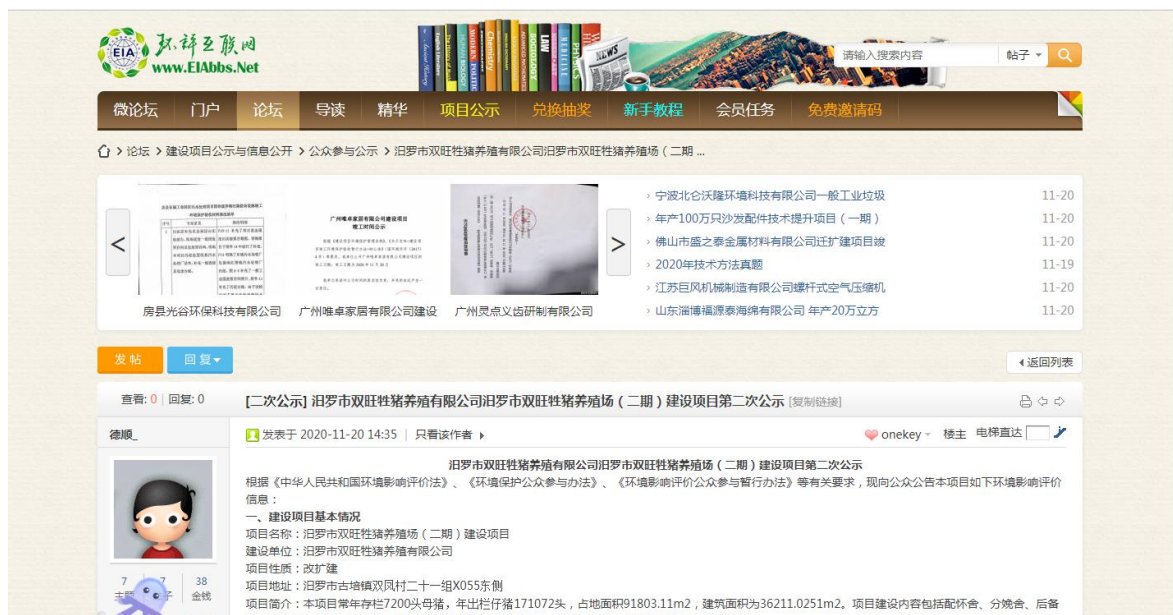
环评互联网
www.EIAbbs.Net

请输入搜索内容
帖子

微论坛 门户 论坛 导读 精华 项目公示 兑换抽奖 新手教程 会员任务 免费邀请码

论坛 › 建设项目公示与信息公开 › 公众参与公示 › 汨罗市双旺牲猪养殖有限公司汨罗市双旺牲猪养殖场（二期 ...

房县光谷环保科技有限公司
广州唯卓家居有限公司建设
广州灵点义齿研制有限公司

宁波北仑沃隆环境科技有限公司一般工业垃圾 11-20
年产100万只沙发配件技术提升项目（一期） 11-20
佛山市盛之泰金属材料有限公司迁扩建项目竣 11-20
2020年技术方法真题 11-19
江苏巨风机械制造有限公司螺杆式空气压缩机 11-20
山东淄博福源泰海绵有限公司 年产20万立方 11-20

发帖 回复
返回列表

查看: 0 | 回复: 0
[二次公示] 汨罗市双旺牲猪养殖有限公司汨罗市双旺牲猪养殖场（二期）建设项目第二次公示 [复制链接]

德顺_
发表于 2020-11-20 14:35 | 只看该作者
onekey 楼主 电梯直达

7 主题 7 38 金钱

汨罗市双旺牲猪养殖有限公司汨罗市双旺牲猪养殖场（二期）建设项目第二次公示
根据《中华人民共和国环境影响评价法》、《环境保护公众参与办法》、《环境影响评价公众参与暂行办法》等有关要求，现向公众公告本项目如下环境影响评价信息：
一、建设项目基本情况
项目名称：汨罗市双旺牲猪养殖场（二期）建设项目
建设单位：汨罗市双旺牲猪养殖有限公司
项目性质：改扩建
项目地址：汨罗市古培镇双凤村二十一组X055东侧
项目简介：本项目常年存栏7200头母猪，年出栏仔猪171072头，占地面积91803.11m2，建筑面积为36211.0251m2。项目建设内容包括配怀舍、分娩舍、后备